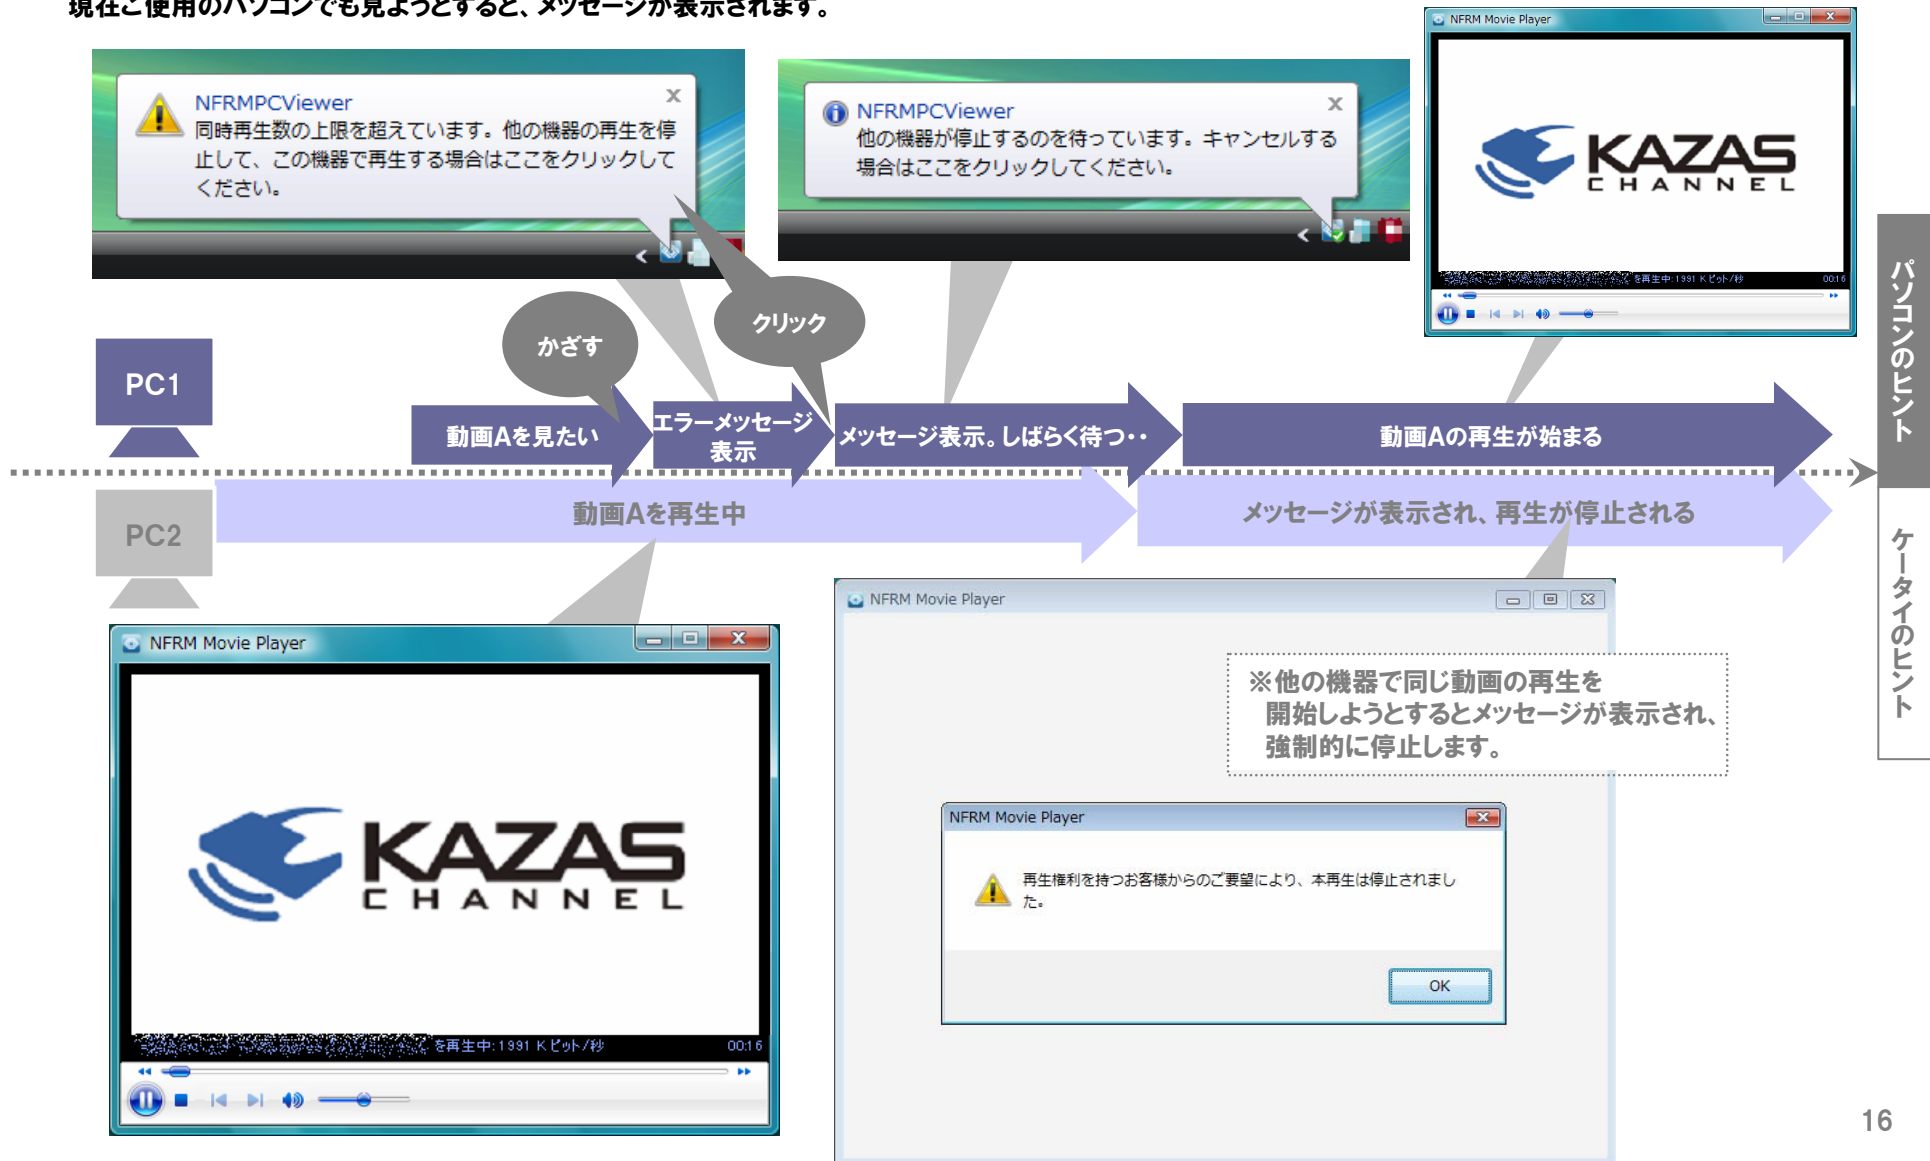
現在ご使用のパソコンでも見ようとすると、メッセージが表示されます。

NFRMPCViewer
同時再生数の上限を超えています。他の機器の再生を停止して、この機器で再生する場合はここをクリックしてください。

NFRMPCViewer
他の機器が停止するのを待っています。キャンセルする場合はここをクリックしてください。

NFRM Movie Player

KAZAS CHANNEL

を再生中:1991 Kビット/秒 00:16

かざす

クリック

PC1

動画Aを見たい

エラーメッセージ表示

メッセージ表示。しばらく待つ・・

動画Aの再生が始まる

PC2

動画Aを再生中

メッセージが表示され、再生が停止される

パソコンのヒント

ケータイのヒント

NFRM Movie Player

KAZAS CHANNEL

を再生中:1991 Kビット/秒 00:16

NFRM Movie Player

※他の機器で同じ動画の再生を開始しようとするとメッセージが表示され、強制的に停止します。

NFRM Movie Player

再生権利を持つお客様からのご要望により、本再生は停止されました。

OK

16